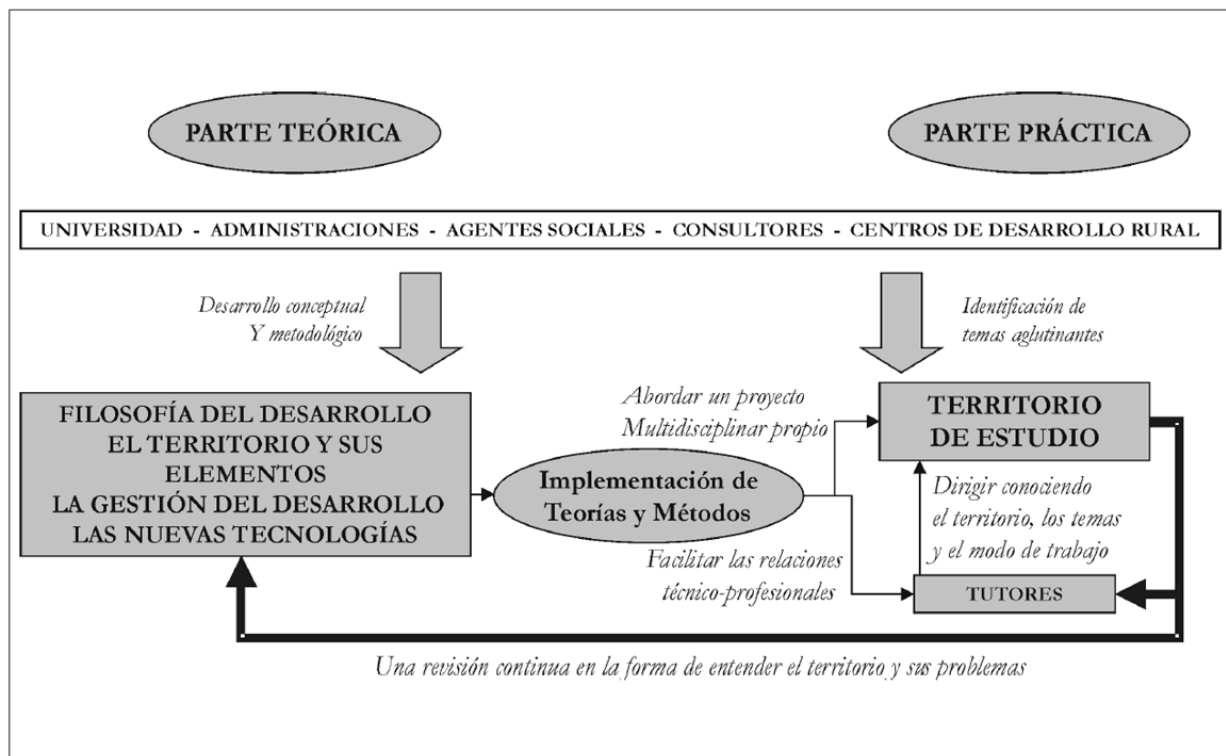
PARTE TEÓRICA

PARTE PRÁCTICA

UNIVERSIDAD - ADMINISTRACIONES - AGENTES SOCIALES - CONSULTORES - CENTROS DE DESARROLLO RURAL

Desarrollo conceptual Y metodológico

Identificación de temas aglutinantes

FILOSOFÍA DEL DESARROLLO
EL TERRITORIO Y SUS ELEMENTOS
LA GESTIÓN DEL DESARROLLO
LAS NUEVAS TECNOLOGÍAS

Implementación de Teorías y Métodos

Abordar un proyecto Multidisciplinar propio

TERRITORIO DE ESTUDIO

Dirigir conociendo el territorio, los temas y el modo de trabajo

Facilitar las relaciones técnico-profesionales

TUTORES

Una revisión continua en la forma de entender el territorio y sus problemas